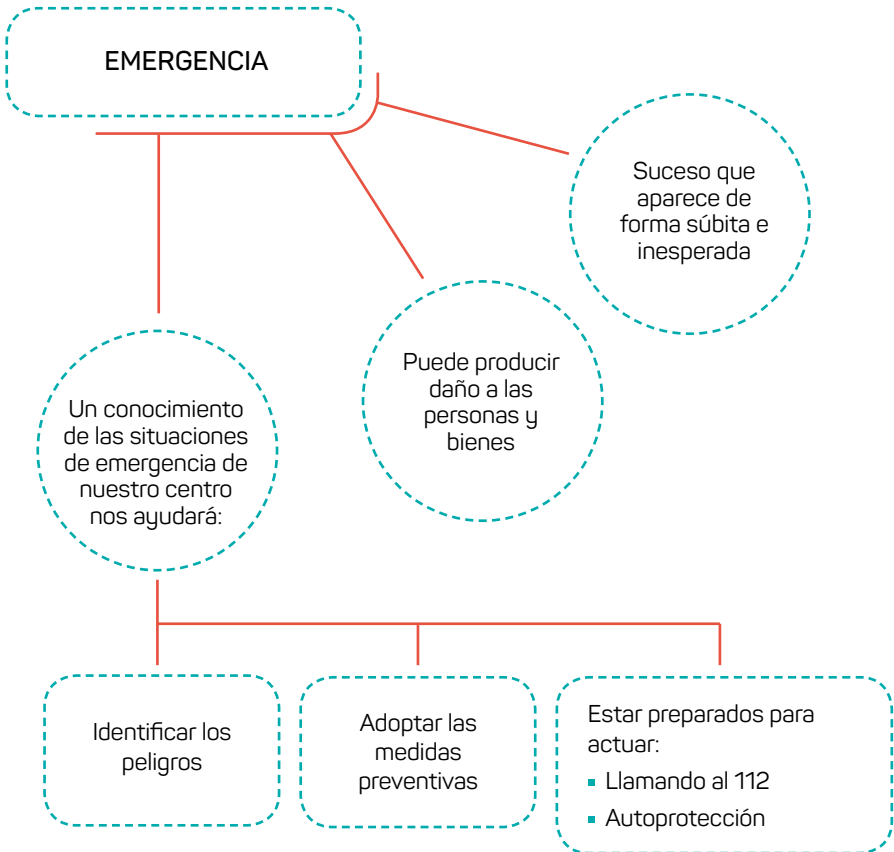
EMERGENCIA

Suceso que aparece de forma súbita e inesperada

Puede producir daño a las personas y bienes

Un conocimiento de las situaciones de emergencia de nuestro centro nos ayudará:

Identificar los peligros

Adoptar las medidas preventivas

Estar preparados para actuar:
- Llamando al 112
- Autoprotección